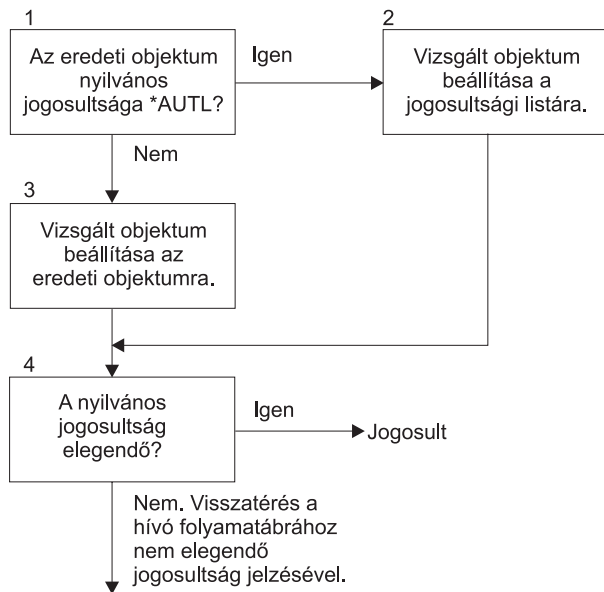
1

Az eredeti objektum nyilvános jogosultsága *AUTL?

Igen

2

Vizsgált objektum beállítása a jogosultsági listára.

Nem

3

Vizsgált objektum beállítása az eredeti objektumra.

4

A nyilvános jogosultság elegendő?

Igen

Jogosult

Nem. Visszatérés a hívó folyamatábrához nem elegendő jogosultság jelzésével.